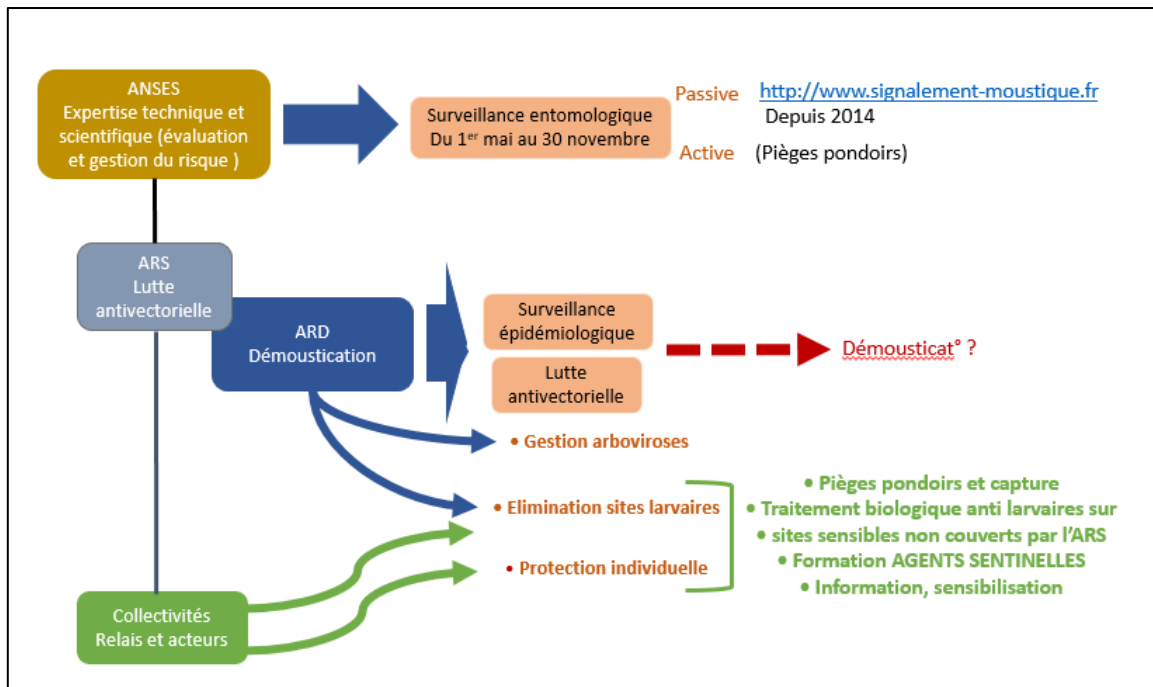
ANSES
Expertise technique et scientifique (évaluation et gestion du risque )

Surveillance entomologique
Du 1$^{er}$ mai au 30 novembre

Passive http://www.signalement-moustique.fr
Depuis 2014

Active (Pièges pondoirs)

ARS
Lutte antivectorielle

ARD
Démoustication

Surveillance épidémiologique

Lutte antivectorielle

Démousticat° ?

• Gestion arboviroses

• Elimination sites larvaires

• Protection individuelle

• Pièges pondoirs et capture
• Traitement biologique anti larvaires sur
• sites sensibles non couverts par l'ARS
• Formation AGENTS SENTINELLES
• Information, sensibilisation

Collectivités
Relais et acteurs